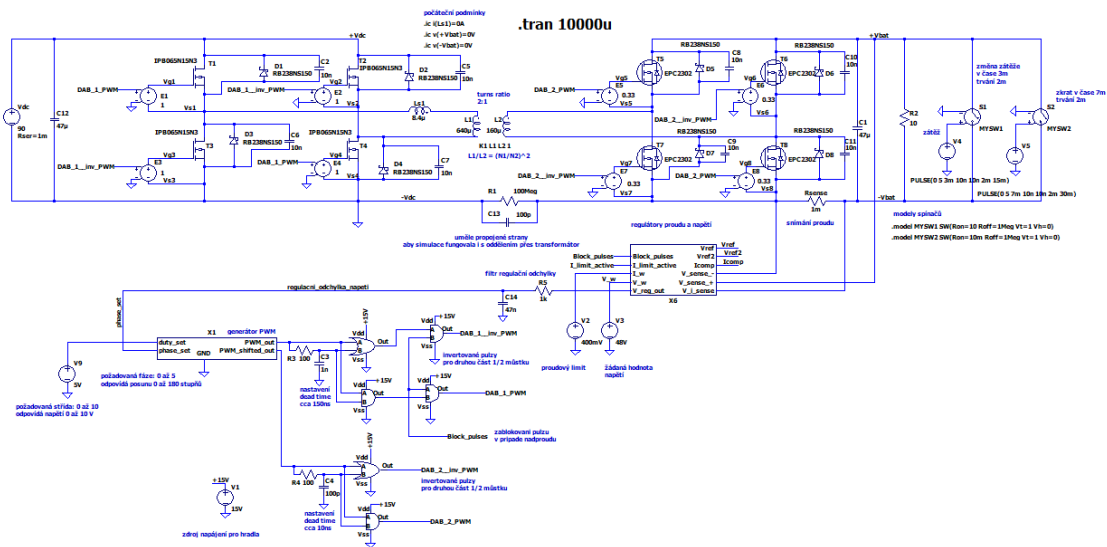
počáteční podmínky
.ic i(Ls1)=0A
.ic v(+Vbat)=0V
.ic v(-Vbat)=0V

.tran 10000u

+Vdc
+Vbat

Vdc
90
Rser=1m
C12
47µ

IPB065N15N3
T1
Vg1
E1
1
Vs1
DAB_1_PWM
D1
RB238NS150
C2
10n
DAB_1_inv_PWM
E2
1
Vs2
Vg2
T2
IPB065N15N3
D2
RB238NS150
C5
10n

IPB065N15N3
T3
D3
RB238NS150
C6
10n
DAB_1_inv_PWM
Vg3
E3
1
Vs3
DAB_1_PWM
Vg4
E4
1
Vs4
T4
IPB065N15N3
D4
RB238NS150
C7
10n

-Vdc

Ls1
8.4µ
turns ratio
2:1
L1
640µ
L2
160µ
K1 L1 L2 1
L1/L2 = (N1/N2)^2

RB238NS150
C8
10n
DAB_2_PWM
Vg5
E5
0.33
Vs5
T5
EPC2302
D5
RB238NS150
C10
10n
T6
EPC2302
D6
Vg6
E6
0.33
Vs6
DAB_2_inv_PWM

RB238NS150
C9
10n
T7
EPC2302
D7
Vg7
E7
0.33
Vs7
DAB_2_inv_PWM
RB238NS150
C11
10n
T8
EPC2302
D8
Vg8
E8
0.33
Vs8
DAB_2_PWM
C1
47µ
Rsense
1m
snímání proudu
-Vbat

R2
10
zátěž
V4
S1
MYSW1
změna zátěže
v čase 3m
trvání 2m
S2
MYSW2
zkrat v čase 7m
trvání 2m
V5
PULSE(0 5 3m 10n 10n 2m 15m)
PULSE(0 5 7m 10n 10n 2m 30m)

modely spínačů
.model MYSW1 SW(Ron=10 Roff=1Meg Vt=1 Vh=0)
.model MYSW2 SW(Ron=10m Roff=1Meg Vt=1 Vh=0)

R1
100Meg
C13
100p
umělé propojení strany
aby simulace fungovala i s oddělením přes transformátor

regulátory proudu a napětí
Block_pulses
I_limit_active
I_w
V_w
V_reg_out
Block_pulses
Vref
Vref2
Icomp
V_sense_-
V_sense_+
V_i_sense
X6
filtr regulační odchylky
R5
1k
C14
47n
V2
400mV
V3
48V
proudový limit
žádaná hodnota
napětí

regulacni_odchylka_napeti
phase_set

X1
generátor PWM
duty_set
phase_set
GND
PWM_out
PWM_shifted_out
R3
100
C3
1n
nastavení
dead time
cca 150ns
V9
5V
požadovaná fáze: 0 až 5
odpovídá posunu 0 až 180 stupňů
požadovaná střída: 0 až 10
odpovídá napětí 0 až 10 V

Vdd
+15V
A
B
Out
Vss
DAB_1_inv_PWM
invertované pulzy
pro druhou část 1/2 můstku
DAB_1_PWM
Block_pulses
zablokování pulzu
v případě nadproudu

+15V
V1
15V
zdroj napájení pro hradla

R4
100
C4
100p
nastavení
dead time
cca 10ns
DAB_2_inv_PWM
invertované pulzy
pro druhou část 1/2 můstku
DAB_2_PWM